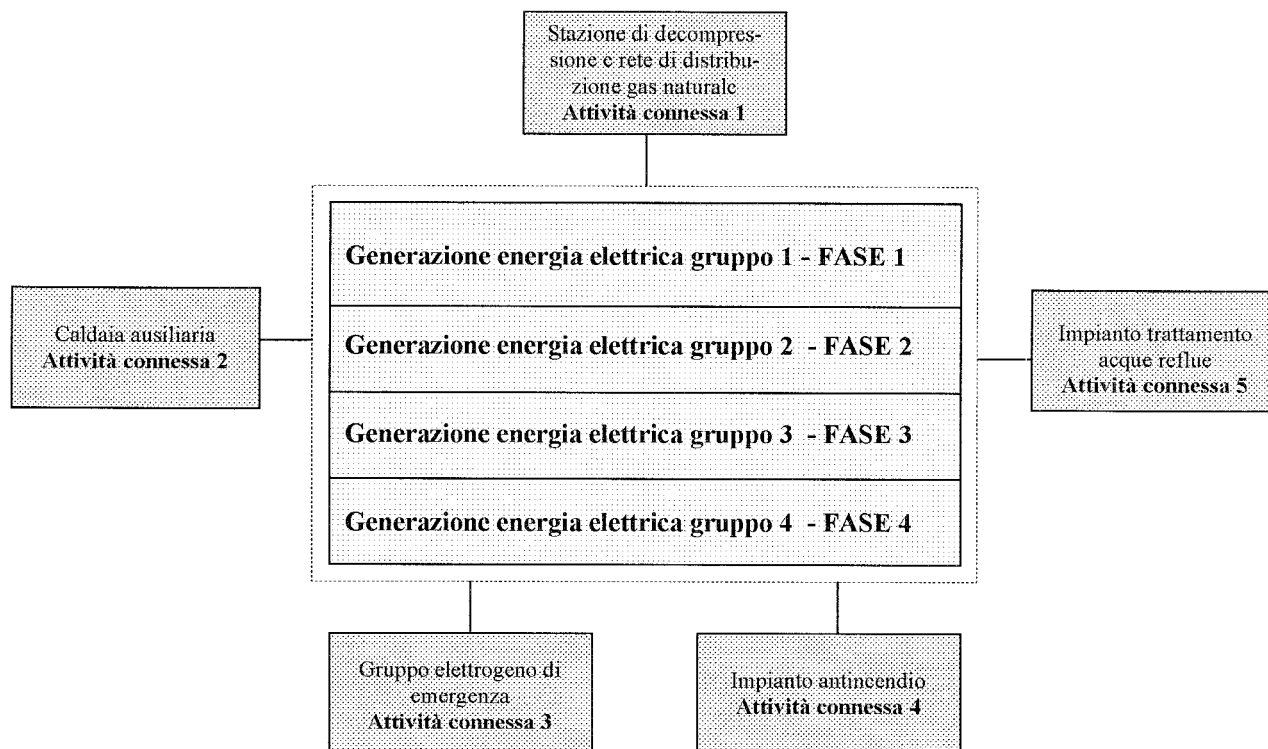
Stazione di decompressione e rete di distribuzione gas naturale
**Attività connessa 1**

Caldaia ausiliaria
**Attività connessa 2**

**Generazione energia elettrica gruppo 1 - FASE 1**

**Generazione energia elettrica gruppo 2 - FASE 2**

**Generazione energia elettrica gruppo 3 - FASE 3**

**Generazione energia elettrica gruppo 4 - FASE 4**

Impianto trattamento acque reflue
**Attività connessa 5**

Gruppo elettrogeno di emergenza
**Attività connessa 3**

Impianto antincendio
**Attività connessa 4**